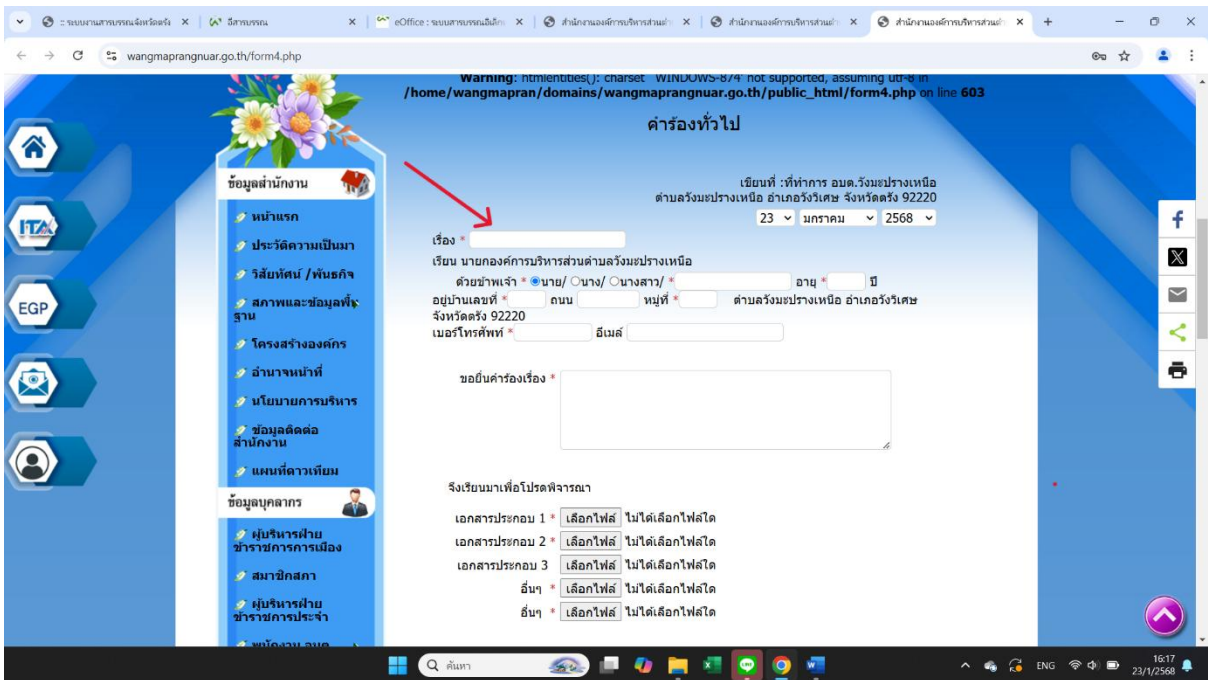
:: ระบบงานสารบรรณจังหวัดตรัง | อีสารบรรณ | eOffice : ระบบสารบรรณอิเล็ก | สำนักงานองค์การบริหารส่วนตำ | สำนักงานองค์การบริหารส่วนตำ | สำนักงานองค์การบริหารส่วนตำ

wangmaprangnuar.go.th/form4.php

Warning: htmlentities(): charset `WINDOWS-874' not supported, assuming utf-8 in /home/wangmapran/domains/wangmaprangnuar.go.th/public_html/form4.php on line 603

คำร้องทั่วไป

ITA

EGP

ข้อมูลสำนักงาน

หน้าแรก

ประวัติความเป็นมา

วิสัยทัศน์ /พันธกิจ

สภาพและข้อมูลพื้นฐาน

โครงสร้างองค์กร

อำนาจหน้าที่

นโยบายการบริหาร

ข้อมูลติดต่อสำนักงาน

แผนที่ดาวเทียม

ข้อมูลบุคลากร

ผู้บริหารฝ่ายข้าราชการการเมือง

สมาชิกสภา

ผู้บริหารฝ่ายข้าราชการประจำ

พนักงาน อบต.

เขียนที่ :ที่ทำการ อบต.วังมะปรางเหนือ ตำบลวังมะปรางเหนือ อำเภอวังวิเศษ จังหวัดตรัง 92220

23 มกราคม 2568

เรื่อง *

เรียน นายกองค์การบริหารส่วนตำบลวังมะปรางเหนือ

ด้วยข้าพเจ้า * นาย/ นาง/ นางสาว/ * อายุ * ปี

อยู่บ้านเลขที่ * ถนน หมู่ที่ * ตำบลวังมะปรางเหนือ อำเภอวังวิเศษ จังหวัดตรัง 92220

เบอร์โทรศัพท์ * อีเมล์

ขอยื่นคำร้องเรื่อง *

จึงเรียนมาเพื่อโปรดพิจารณา

เอกสารประกอบ 1 * เลือกไฟล์ ไม่ได้เลือกไฟล์ใด

เอกสารประกอบ 2 * เลือกไฟล์ ไม่ได้เลือกไฟล์ใด

เอกสารประกอบ 3 เลือกไฟล์ ไม่ได้เลือกไฟล์ใด

อื่นๆ * เลือกไฟล์ ไม่ได้เลือกไฟล์ใด

อื่นๆ * เลือกไฟล์ ไม่ได้เลือกไฟล์ใด

ค้นหา

ENG 16:17 23/1/2568